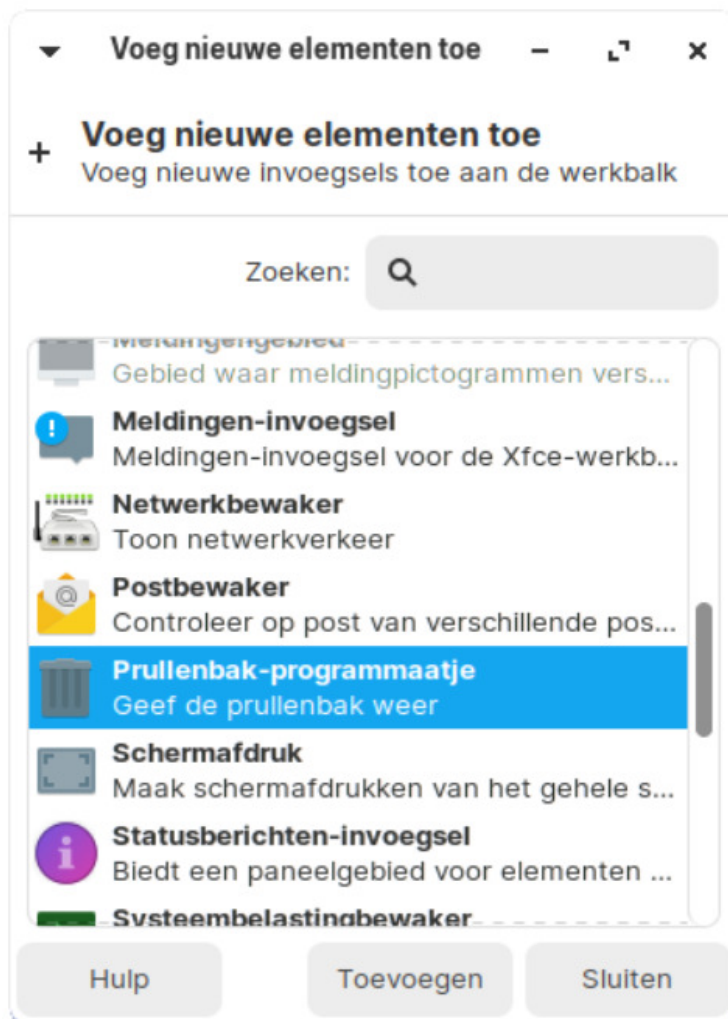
Voeg nieuwe elementen toe

Voeg nieuwe elementen toe
Voeg nieuwe invoegsels toe aan de werkbalk

Zoeken:

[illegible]
Gebied waar meldingpictogrammen vers...

Meldingen-invoegsel
Meldingen-invoegsel voor de Xfce-werkb...

Netwerkbewaker
Toon netwerkverkeer

Postbewaker
Controleer op post van verschillende pos...

Prullenbak-programmaatje
Geef de prullenbak weer

Schermafdruk
Maak schermafdrukken van het gehele s...

Statusberichten-invoegsel
Biedt een paneelgebied voor elementen ...

Systeembelastingbewaker

Hulp
Toevoegen
Sluiten